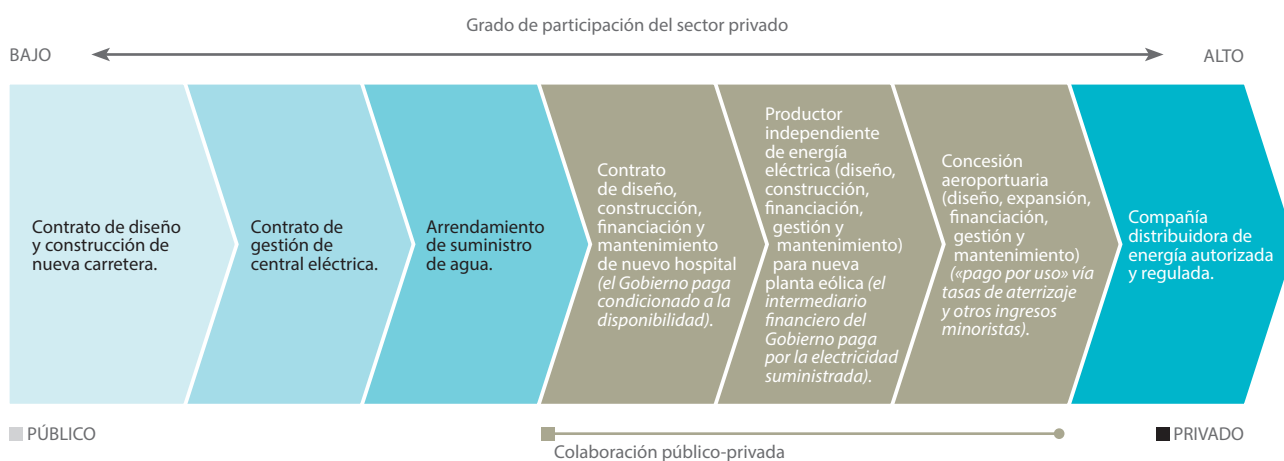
Grado de participación del sector privado

BAJO

ALTO

Contrato de diseño y construcción de nueva carretera.

Contrato de gestión de central eléctrica.

Arrendamiento de suministro de agua.

Contrato de diseño, construcción, financiación y mantenimiento de nuevo hospital *(el Gobierno paga condicionado a la disponibilidad).*

Productor independiente de energía eléctrica (diseño, construcción, financiación, gestión y mantenimiento) para nueva planta eólica *(el intermediario financiero del Gobierno paga por la electricidad suministrada).*

Concesión aeroportuaria (diseño, expansión, financiación, gestión y mantenimiento) *(«pago por uso» vía tasas de aterrizaje y otros ingresos minoristas).*

Compañía distribuidora de energía autorizada y regulada.

PÚBLICO

Colaboración público-privada

PRIVADO